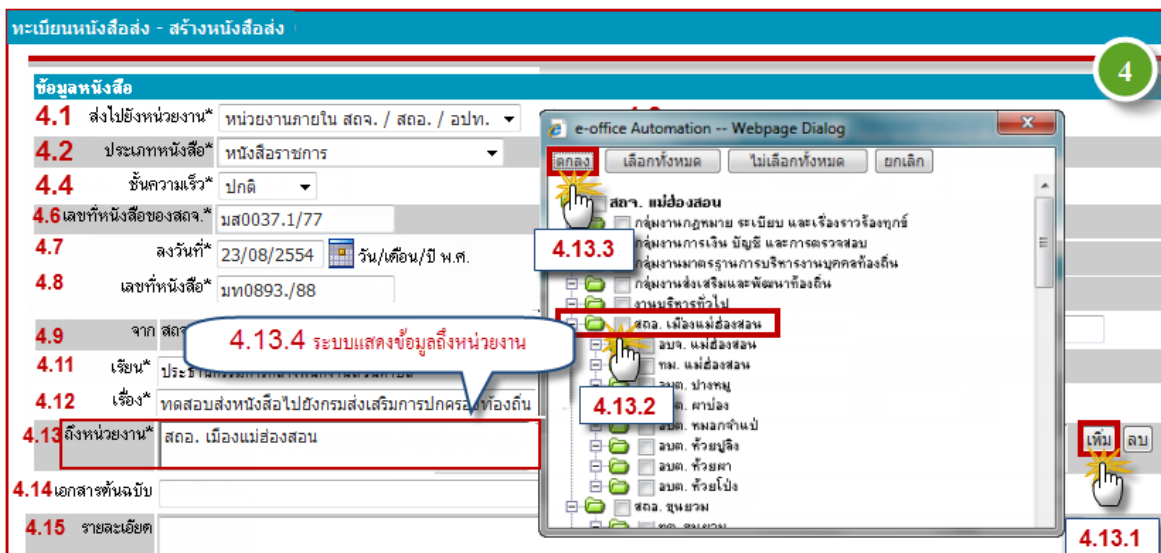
ทะเบียนหนังสือส่ง - สร้างหนังสือส่ง

4

ข้อมูลหนังสือ

4.1 ส่งไปยังหน่วยงาน* หน่วยงานภายใน สถจ. / สถอ. / อปท.

4.2 ประเภทหนังสือ* หนังสือราชการ

4.4 ชั้นความเร็ว* ปกติ

4.6 เลขที่หนังสือของสถจ.* มส0037.1/77

4.7 ลงวันที่* 23/08/2554 วัน/เดือน/ปี พ.ศ.

4.8 เลขที่หนังสือ* มท0893./88

4.9 จาก สถอ

4.11 เรียน* ประธาน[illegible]

4.12 เรื่อง* ทดสอบส่งหนังสือไปยังกรมส่งเสริมการปกครองท้องถิ่น

4.13 ถึงหน่วยงาน* สถอ. เมืองแม่ฮ่องสอน

4.14 เอกสารต้นฉบับ

4.15 รายละเอียด

4.13.4 ระบบแสดงข้อมูลถึงหน่วยงาน

e-office Automation -- Webpage Dialog

ตกลง เลือกทั้งหมด ไม่เลือกทั้งหมด ยกเลิก

สถจ. แม่ฮ่องสอน
กลุ่มงานกฎหมาย ระเบียบ และเรื่องราวร้องทุกข์
กลุ่มงานการเงิน บัญชี และการตรวจสอบ
กลุ่มงานมาตรฐานการบริหารงานบุคคลท้องถิ่น
กลุ่มงานส่งเสริมและพัฒนาท้องถิ่น
งานบริหารทั่วไป
สถอ. เมืองแม่ฮ่องสอน
อบจ. แม่ฮ่องสอน
ทม. แม่ฮ่องสอน
อบต. ปางหมู
อบต. ผาบ่อง
อบต. หมอกจำแป่
อบต. ห้วยปูลิง
อบต. ห้วยผา
อบต. ห้วยโป่ง
สถอ. ขุนยวม
ทต. ขุนยวม

4.13.3

4.13.2

เพิ่ม ลบ

4.13.1